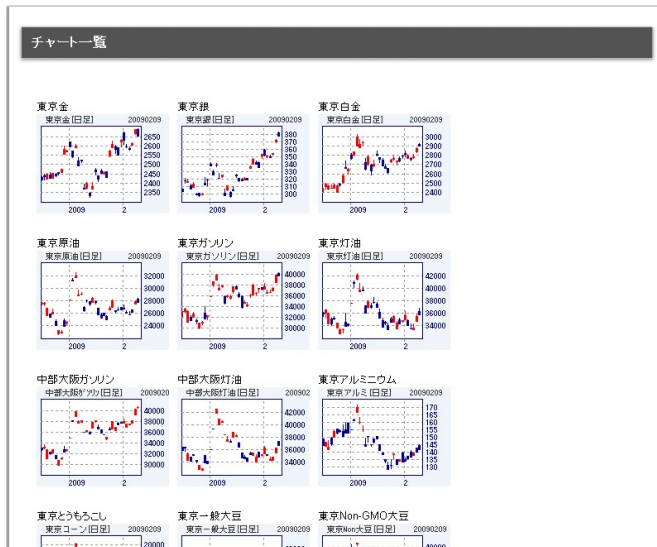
チャート一覧

東京金
東京金[日足] 20090209
2650
2600
2550
2500
2450
2400
2350
2009 2

東京銀
東京銀[日足] 20090209
380
370
360
350
340
330
320
310
300
2009 2

東京白金
東京白金[日足] 20090209
3000
2900
2800
2700
2600
2500
2400
2009 2

東京原油
東京原油[日足] 20090209
32000
30000
28000
26000
24000
2009 2

東京ガソリン
東京ガソリン[日足] 20090209
40000
38000
36000
34000
32000
30000
2009 2

東京灯油
東京灯油[日足] 20090209
42000
40000
38000
36000
34000
2009 2

中部大阪ガソリン
中部大阪ｶﾞｿﾘﾝ[日足] 20090209
40000
38000
36000
34000
32000
30000
2009 2

中部大阪灯油
中部大阪灯油[日足] 2009020
42000
40000
38000
36000
34000
2009 2

東京アルミニウム
東京アルミ[日足] 20090209
170
165
160
155
150
145
140
135
130
2009 2

東京とうもろこし
東京コーン[日足] 20090209
20000

東京一般大豆
東京一般大豆[日足] 20090209

東京Non-GMO大豆
東京Non大豆[日足] 20090209